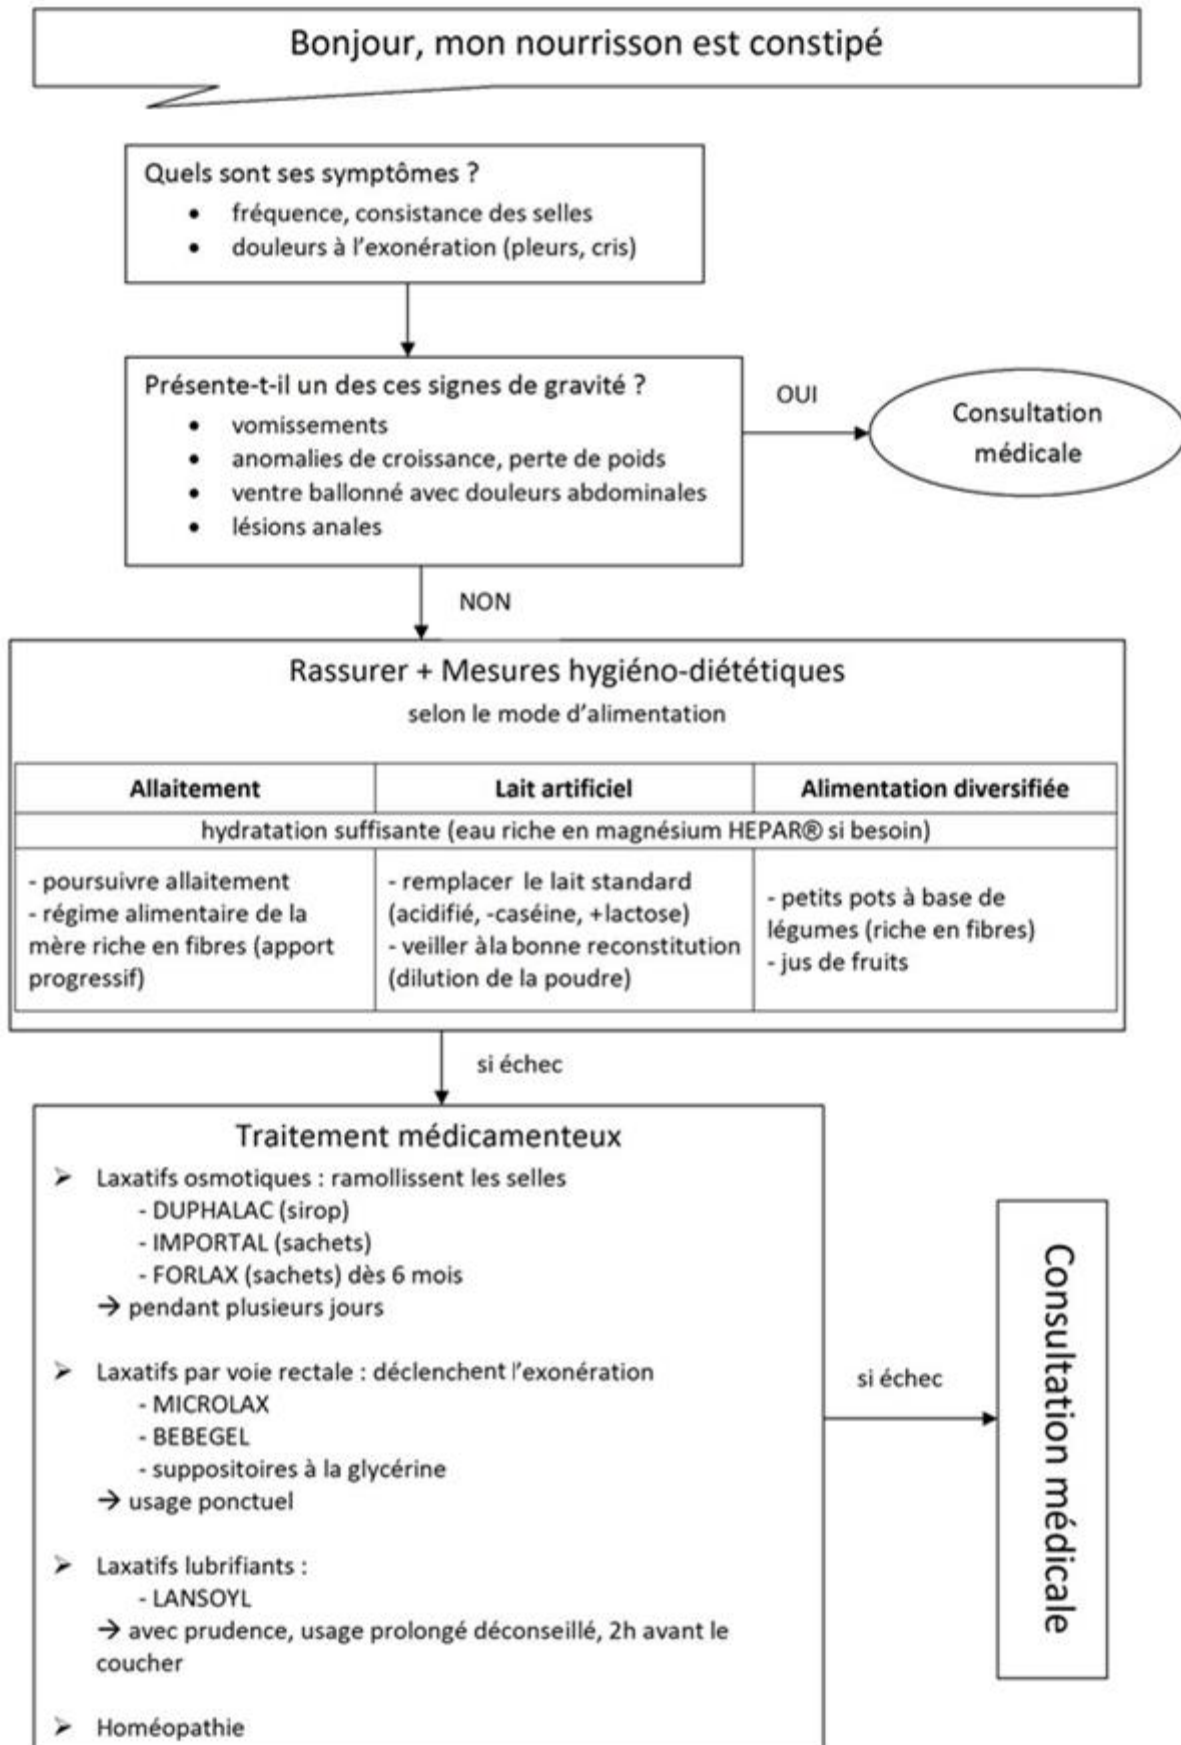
Bonjour, mon nourrisson est constipé

Quels sont ses symptômes ?
- fréquence, consistance des selles
- douleurs à l'exonération (pleurs, cris)

Présente-t-il un des ces signes de gravité ?
- vomissements
- anomalies de croissance, perte de poids
- ventre ballonné avec douleurs abdominales
- lésions anales

OUI

Consultation médicale

NON

Rassurer + Mesures hygiéno-diététiques
selon le mode d'alimentation

| Allaitement | Lait artificiel | Alimentation diversifiée |
|---|---|---|
| hydratation suffisante (eau riche en magnésium HEPAR® si besoin) | | |
| - poursuivre allaitement - régime alimentaire de la mère riche en fibres (apport progressif) | - remplacer le lait standard (acidifié, -caséine, +lactose) - veiller àla bonne reconstitution (dilution de la poudre) | - petits pots à base de légumes (riche en fibres) - jus de fruits |

si échec

Traitement médicamenteux
➢ Laxatifs osmotiques : ramollissent les selles
- DUPHALAC (sirop)
- IMPORTAL (sachets)
- FORLAX (sachets) dès 6 mois
→ pendant plusieurs jours

➢ Laxatifs par voie rectale : déclenchent l'exonération
- MICROLAX
- BEBEGEL
- suppositoires à la glycérine
→ usage ponctuel

➢ Laxatifs lubrifiants :
- LANSOYL
→ avec prudence, usage prolongé déconseillé, 2h avant le coucher

➢ Homéopathie

si échec

Consultation médicale